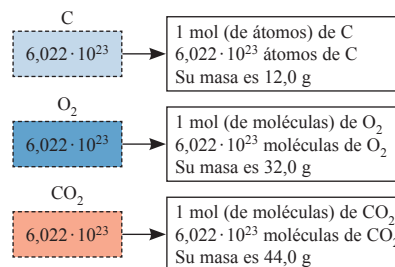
C

$6{,}022 \cdot 10^{23}$

1 mol (de átomos) de C
$6{,}022 \cdot 10^{23}$ átomos de C
Su masa es 12,0 g

$O_2$

$6{,}022 \cdot 10^{23}$

1 mol (de moléculas) de $O_2$
$6{,}022 \cdot 10^{23}$ moléculas de $O_2$
Su masa es 32,0 g

$CO_2$

$6{,}022 \cdot 10^{23}$

1 mol (de moléculas) de $CO_2$
$6{,}022 \cdot 10^{23}$ moléculas de $CO_2$
Su masa es 44,0 g